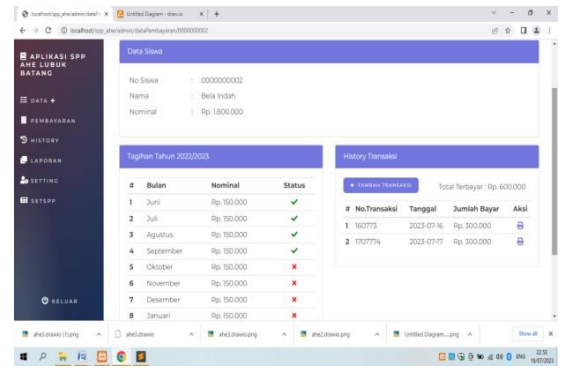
localhost/spp_ahe/admin/dataP × Untitled Diagram - draw.io × +

localhost/spp_ahe/admin/dataPembayaran/0000000002

APLIKASI SPP AHE LUBUK BATANG

DATA +

PEMBAYARAN

HISTORY

LAPORAN

SETTING

SETSPP

KELUAR

Data Siswa

No Siswa : 0000000002
Nama : Bela Indah
Nominal : Rp. 1.800.000

Tagihan Tahun 2022/2023

| # | Bulan | Nominal | Status |
|---|---|---|---|
| 1 | Juni | Rp. 150.000 | ✔ |
| 2 | Juli | Rp. 150.000 | ✔ |
| 3 | Agustus | Rp. 150.000 | ✔ |
| 4 | September | Rp. 150.000 | ✔ |
| 5 | Oktober | Rp. 150.000 | ✘ |
| 6 | November | Rp. 150.000 | ✘ |
| 7 | Desember | Rp. 150.000 | ✘ |
| 8 | Januari | Rp. 150.000 | ✘ |

History Transaksi

+ TAMBAH TRANSAKSI

Total Terbayar : Rp. 600.000

| # | No.Transaksi | Tanggal | Jumlah Bayar | Aksi |
|---|---|---|---|---|
| 1 | 160773 | 2023-07-16 | Rp. 300.000 | |
| 2 | 1707774 | 2023-07-17 | Rp. 300.000 | |

ahe3.drawio (1).png ahe3.drawio ahe3.drawio.png ahe3.drawio.png Untitled Diagram....png Show all

ENG 22:30 19/07/2023